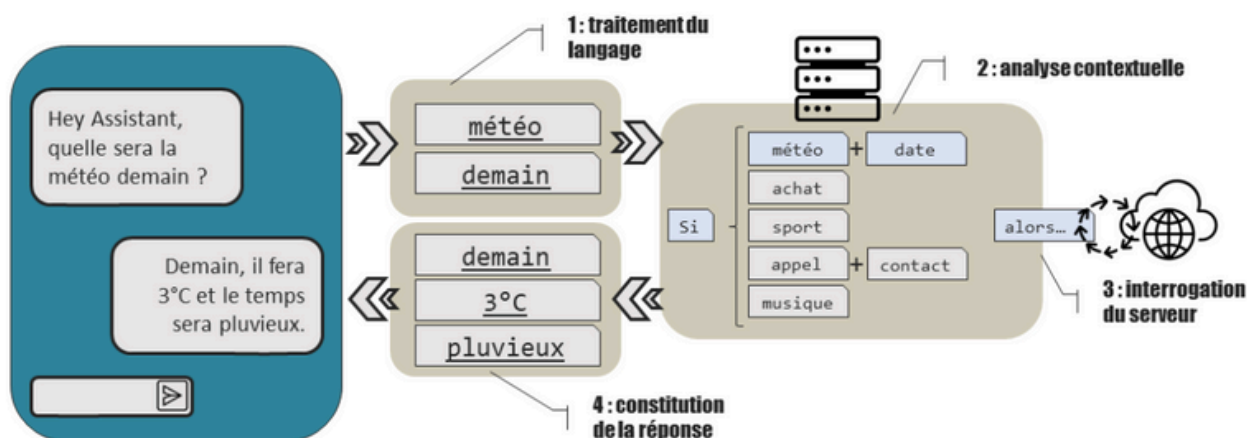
Hey Assistant, quelle sera la météo demain ?

Demain, il fera 3°C et le temps sera pluvieux.

1 : traitement du langage

météo

demain

2 : analyse contextuelle

Si

météo + date

achat

sport

appel + contact

musique

alors…

3 : interrogation du serveur

demain

3°C

pluvieux

4 : constitution de la réponse